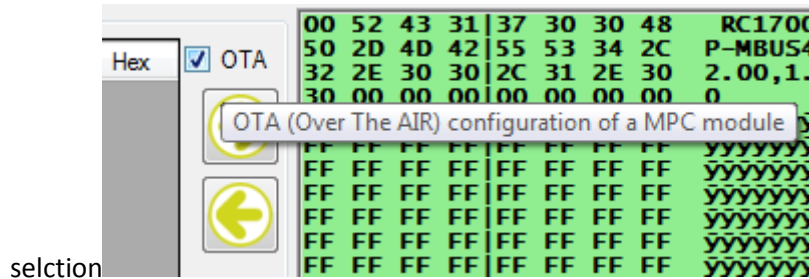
Hex

OTA

OTA (Over The AIR) configuration of a MPC module

00 52 43 31|37 30 30 48 RC1700
50 2D 4D 42|55 53 34 2C P-MBUS4
32 2E 30 30|2C 31 2E 30 2.00,1.
30 00 00 00|00 00 00 00 0
FF FF FF FF|FF FF FF FF ÿÿÿÿÿÿÿ
FF FF FF FF|FF FF FF FF ÿÿÿÿÿÿÿ
FF FF FF FF|FF FF FF FF ÿÿÿÿÿÿÿ
FF FF FF FF|FF FF FF FF ÿÿÿÿÿÿÿ
FF FF FF FF|FF FF FF FF ÿÿÿÿÿÿÿ
FF FF FF FF|FF FF FF FF ÿÿÿÿÿÿÿ

selction